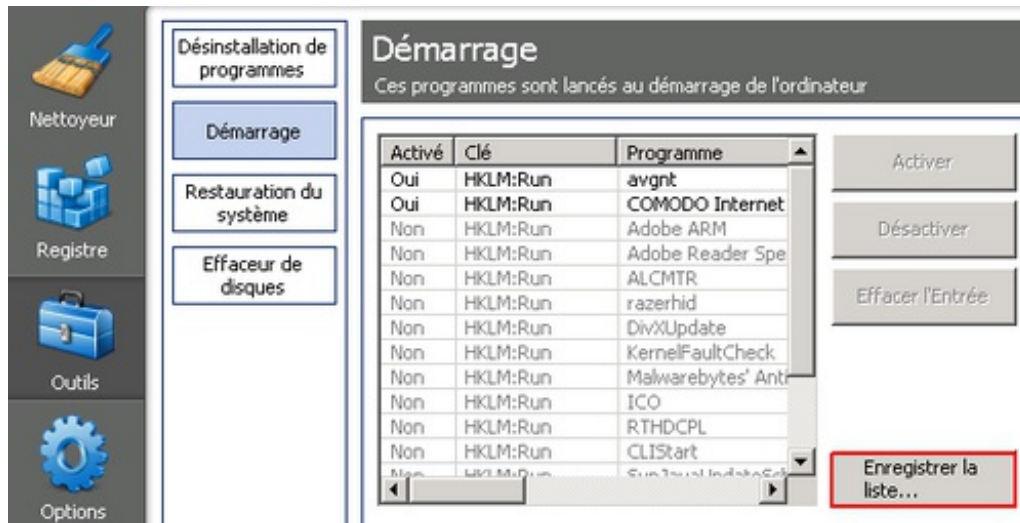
Nettoyeur

Registre

Outils

Options

Désinstallation de programmes

Démarrage

Restauration du système

Effaceur de disques

Démarrage

Ces programmes sont lancés au démarrage de l'ordinateur

| Activé | Clé | Programme |
|---|---|---|
| Oui | HKLM:Run | avgnt |
| Oui | HKLM:Run | COMODO Internet |
| Non | HKLM:Run | Adobe ARM |
| Non | HKLM:Run | Adobe Reader Spe |
| Non | HKLM:Run | ALCMTR |
| Non | HKLM:Run | razerhid |
| Non | HKLM:Run | DivXUpdate |
| Non | HKLM:Run | KernelFaultCheck |
| Non | HKLM:Run | Malwarebytes' Anti |
| Non | HKLM:Run | ICO |
| Non | HKLM:Run | RTHDCPL |
| Non | HKLM:Run | CLIStart |
| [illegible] | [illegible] | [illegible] |

Activer

Désactiver

Effacer l'Entrée

Enregistrer la liste...